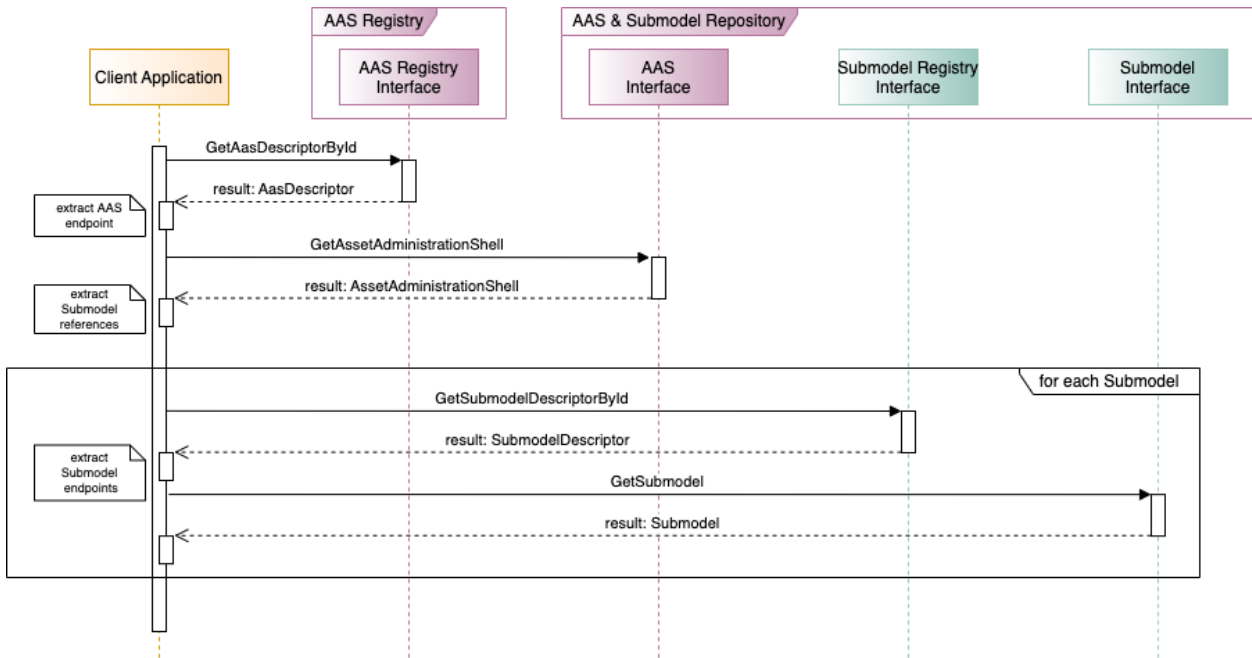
AAS Registry

AAS & Submodel Repository

Client Application

AAS Registry Interface

AAS Interface

Submodel Registry Interface

Submodel Interface

GetAasDescriptorById

result: AasDescriptor

extract AAS endpoint

GetAssetAdministrationShell

result: AssetAdministrationShell

extract Submodel references

for each Submodel

GetSubmodelDescriptorById

result: SubmodelDescriptor

extract Submodel endpoints

GetSubmodel

result: Submodel